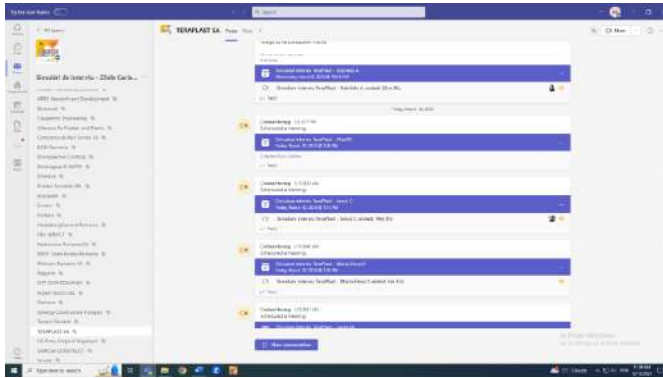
TEMPLAST SA

Simulari de interviu - Ziele Cariera

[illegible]

Simulare interviu TemPlast - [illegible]

Simulare interviu TemPlast - Sesiunea 2 - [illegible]

Simulare interviu TemPlast - Sesiunea 3 - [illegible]

New conversation

Type here to search